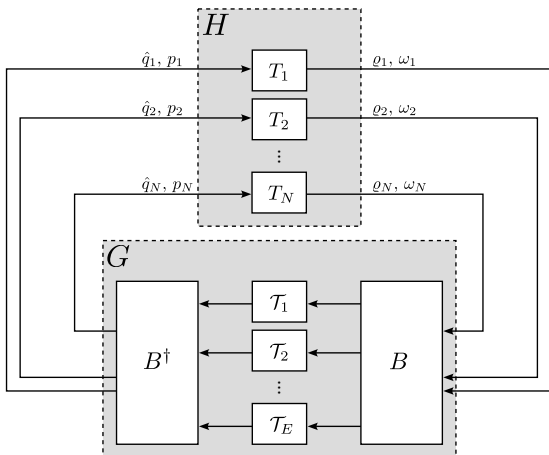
$H$

$\hat{q}_1,\, p_1$

$T_1$

$\varrho_1,\, \omega_1$

$\hat{q}_2,\, p_2$

$T_2$

$\varrho_2,\, \omega_2$

$\vdots$

$\hat{q}_N,\, p_N$

$T_N$

$\varrho_N,\, \omega_N$

$G$

$B^\dagger$

$\mathcal{T}_1$

$\mathcal{T}_2$

$\vdots$

$\mathcal{T}_E$

$B$